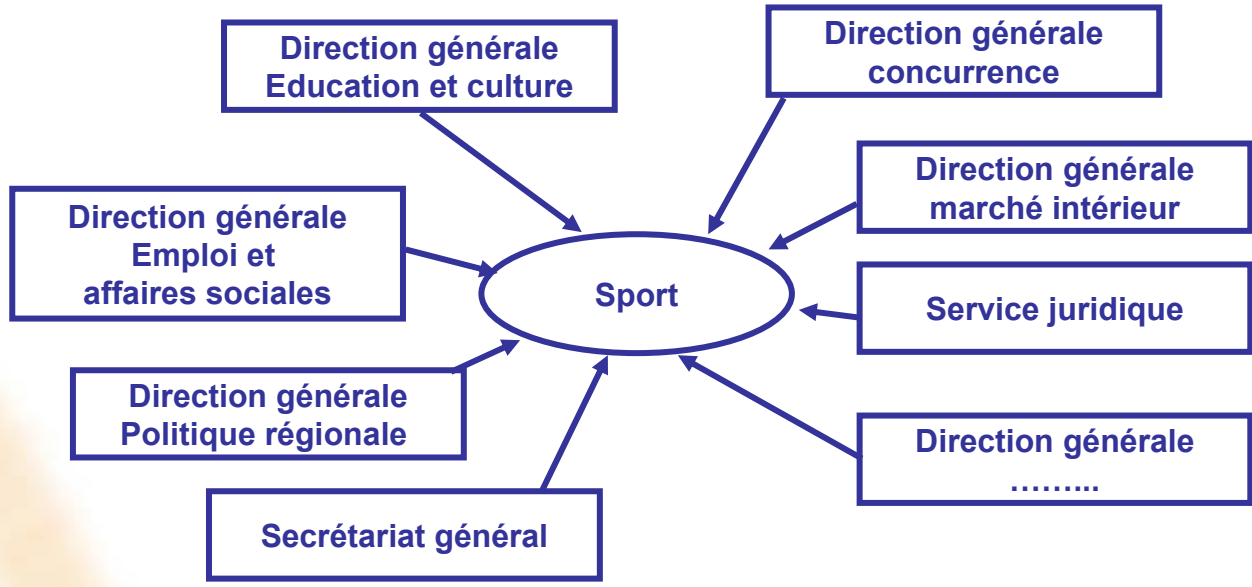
Direction générale
Education et culture

Direction générale
concurrence

Direction générale
marché intérieur

Direction générale
Emploi et
affaires sociales

Sport

Service juridique

Direction générale
Politique régionale

Direction générale
……..

Secrétariat général